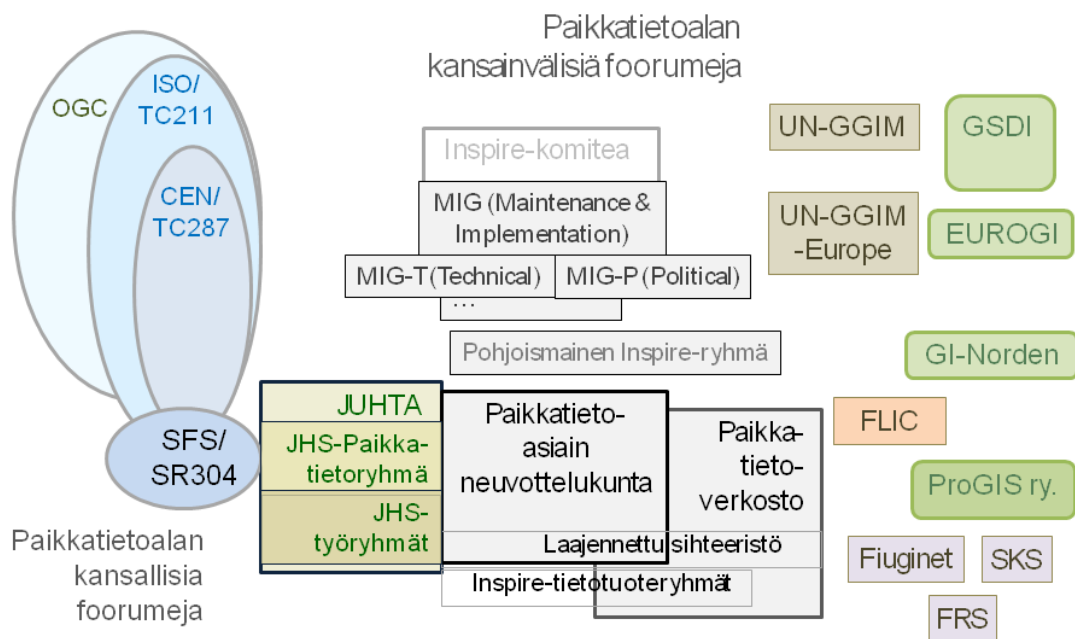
Paikkatietoalan kansainvälisiä foorumeja

OGC

ISO/ TC211

CEN/ TC287

SFS/ SR304

Paikkatietoalan kansallisia foorumeja

Inspire-komitea

MIG (Maintenance & Implementation)

MIG-T (Technical)

MIG-P (Political)

…

Pohjoismainen Inspire-ryhmä

JUHTA

JHS-Paikkatietoryhmä

JHS-työryhmät

Paikkatietoasiain neuvottelukunta

Paikkatietoverkosto

Laajennettu sihteeristö

Inspire-tietotuoteryhmät

UN-GGIM

GSDI

UN-GGIM -Europe

EUROGI

GI-Norden

FLIC

ProGIS ry.

Fiuginet

SKS

FRS